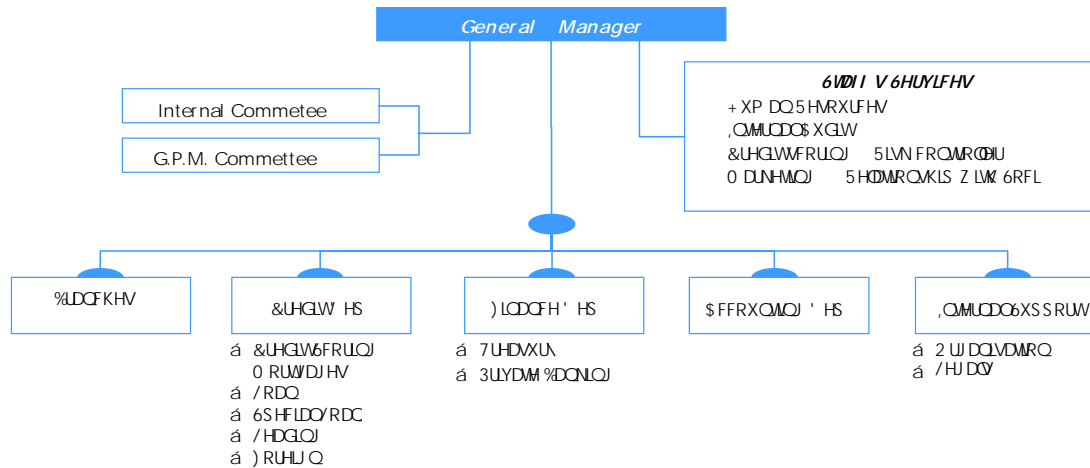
General Manager

Internal Commetee

G.P.M. Commettee

6WDII V 6HUYLFHV
+XPDQ 5HVRXUFHV
,QWHUQDO $XGLW
&UHGLW VFRULQJ 5LVN FRQWUROOHU
0DUNHWLQJ 5HODWLRQVKLS ZLWK 6RFL

%UDQFKHV

&UHGLW 'HS

á &UHGLW 6FRULQJ
0RUWJDJHV
á /RDQ
á 6SHFLDO /RDQ
á /HDGLQJ
á )RUHLJQ

)LQDQFH 'HS

á 7UHDVXU\
á 3ULYDWH %DQNLQJ

$FFRXQWLQJ 'HS

,QWHUQDO 6XSSRUW

á 2UJDQLVDWLRQ
á /HJDO\